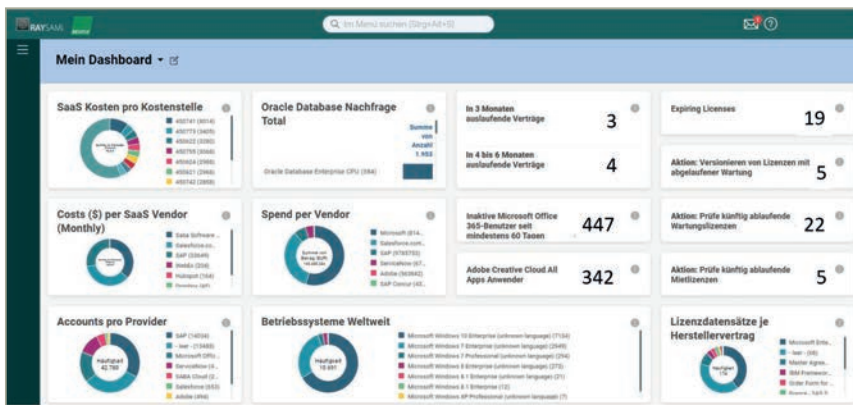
RAYSAM

Im Menü suchen (Strg+Alt+S)

Mein Dashboard

SaaS Kosten pro Kostenstelle

450741 (8014)
450773 (3405)
450622 (3282)
450755 (3068)
450624 (2988)
450621 (2968)
450742 (2858)

Oracle Database Nachfrage Total

Summe von Anzahl 1.953

Oracle Database Enterprise CPU (394)

In 3 Monaten auslaufende Verträge
3

In 4 bis 6 Monaten auslaufende Verträge
4

Expiring Licenses
19

Aktion: Versionieren von Lizenzen mit abgelaufener Wartung
5

Costs ($) per SaaS Vendor (Monthly)

Data Software ...
Salesforce.co...
SAP (33649)
Sheldo (258)
Hubspot (184)

Spend per Vendor

Microsoft (814...
Salesforce.com...
SAP (978755)
ServiceNow (67...
Adobe (50842)
SAP Concur (43...

Inaktive Microsoft Office 365-Benutzer seit mindestens 60 Tagen
447

Adobe Creative Cloud All Apps Anwender
342

Aktion: Prüfe künftig ablaufende Wartungslizenzen
22

Aktion: Prüfe künftig ablaufende Mietlizenzen
5

Accounts pro Provider

SAP (14034)
-- leer -- (13488)
Microsoft Offic...
ServiceNow (4...
SABA Cloud (3...
Salesforce (653)
Adobe (494)

Häufigkeit 42.780

Betriebssysteme Weltweit

Häufigkeit 18.881

Microsoft Windows 10 Enterprise (unknown language) (7134)
Microsoft Windows 7 Enterprise (unknown language) (2649)
Microsoft Windows 7 Professional (unknown language) (294)
Microsoft Windows 8 Enterprise (unknown language) (273)
Microsoft Windows 8.1 Enterprise (unknown language) (21)
Microsoft Windows 8.1 Enterprise (12)
Microsoft Windows XP Professional (unknown language) (2)

Lizenzdatensätze je Herstellervertrag

Microsoft Ente...
-- leer -- (48)
Master Agree...
IBM Framewor...
Order Form for...

Häufigkeit 174